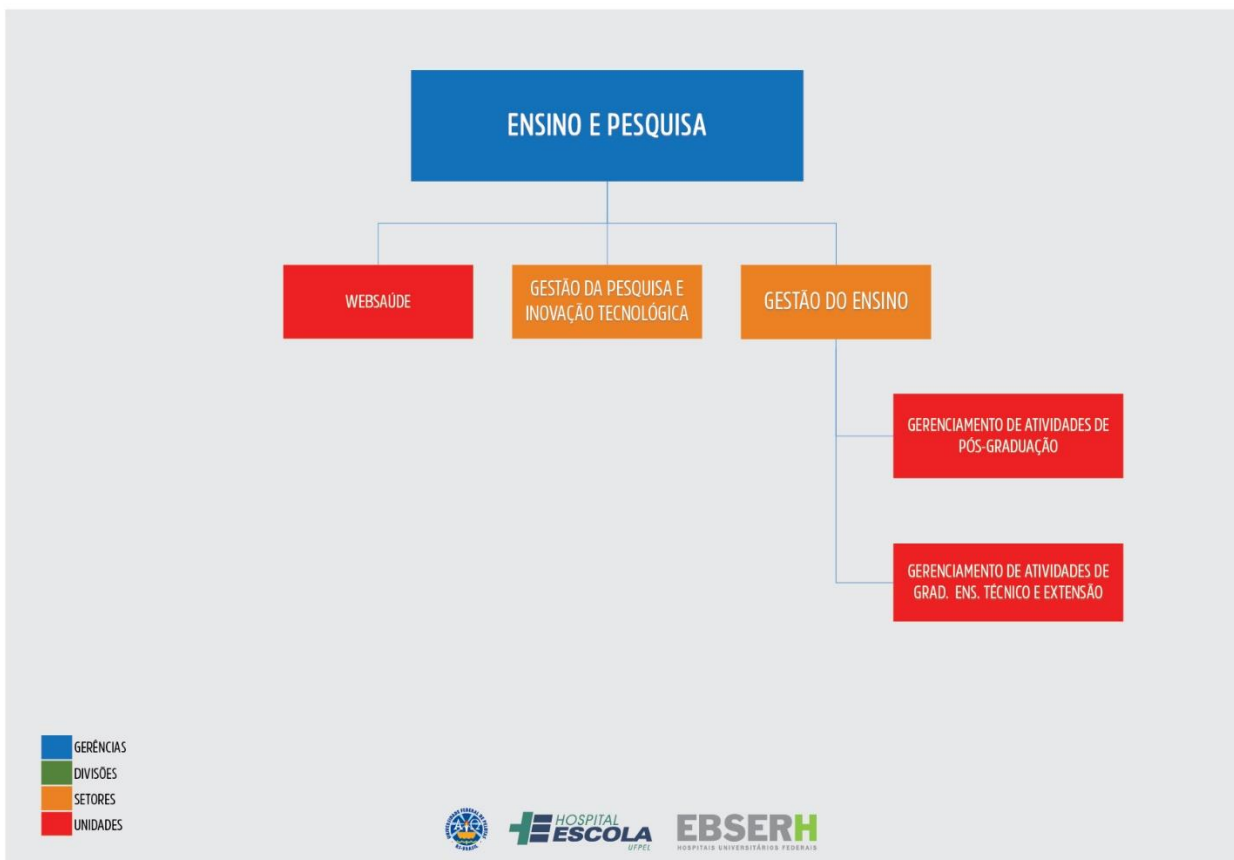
ENSINO E PESQUISA

WEBSAÚDE

GESTÃO DA PESQUISA E INOVAÇÃO TECNOLÓGICA

GESTÃO DO ENSINO

GERENCIAMENTO DE ATIVIDADES DE PÓS-GRADUAÇÃO

GERENCIAMENTO DE ATIVIDADES DE GRAD. ENS. TÉCNICO E EXTENSÃO

GERÊNCIAS
DIVISÕES
SETORES
UNIDADES

HOSPITAL ESCOLA UFPEL

EBSERH
HOSPITAIS UNIVERSITÁRIOS FEDERAIS